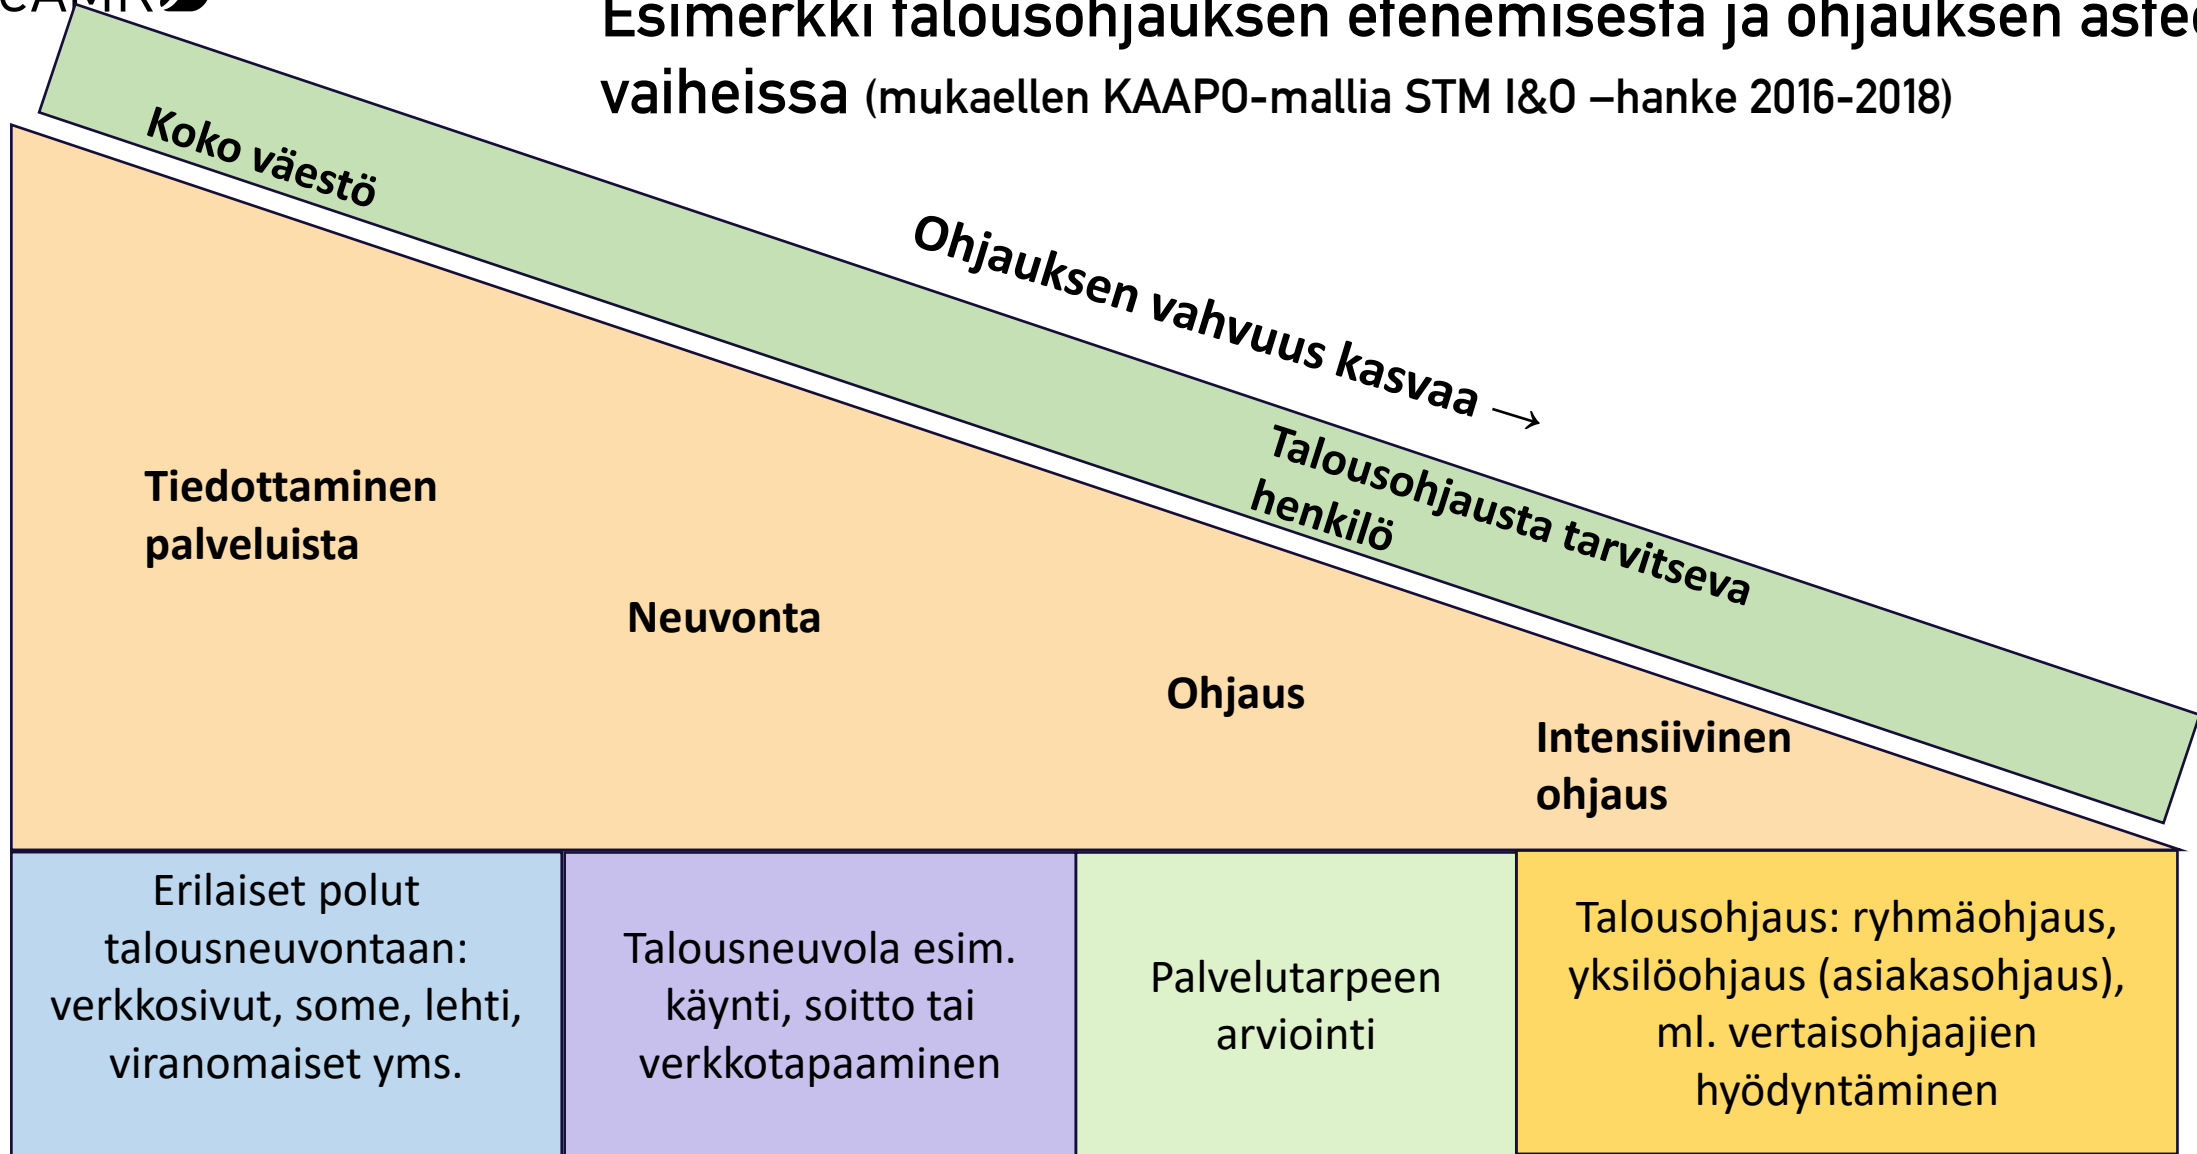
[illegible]

Esimerkki talousohjauksen etenemisestä ja ohjauksen aste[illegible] vaiheissa (mukaellen KAAPO-mallia STM I&O –hanke 2016-2018)

Koko väestö

Ohjauksen vahvuus kasvaa →

Talousohjausta tarvitseva henkilö

Tiedottaminen palveluista

Neuvonta

Ohjaus

Intensiivinen ohjaus

| Erilaiset polut talousneuvontaan: verkkosivut, some, lehti, viranomaiset yms. | Talousneuvola esim. käynti, soitto tai verkkotapaaminen | Palvelutarpeen arviointi | Talousohjaus: ryhmäohjaus, yksilöohjaus (asiakasohjaus), ml. vertaisohjaajien hyödyntäminen |
|---|---|---|---|